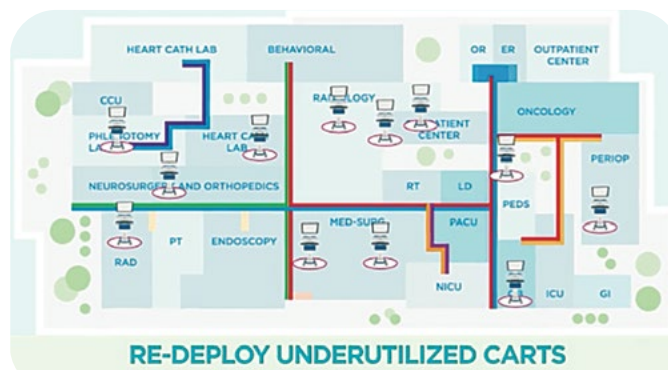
HEART CATH LAB
BEHAVIORAL
OR
ER
OUTPATIENT CENTER
CCU
RADIOLOGY
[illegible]ATIENT CENTER
ONCOLOGY
PHLE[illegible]OTOMY LA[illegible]
HEART CA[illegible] LAB
PERIOP
NEUROSURGE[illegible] AND ORTHOPEDICS
RT
LD
PEDS
MED-SURG
PACU
RAD
PT
ENDOSCOPY
NICU
ICU
GI
RE-DEPLOY UNDERUTILIZED CARTS